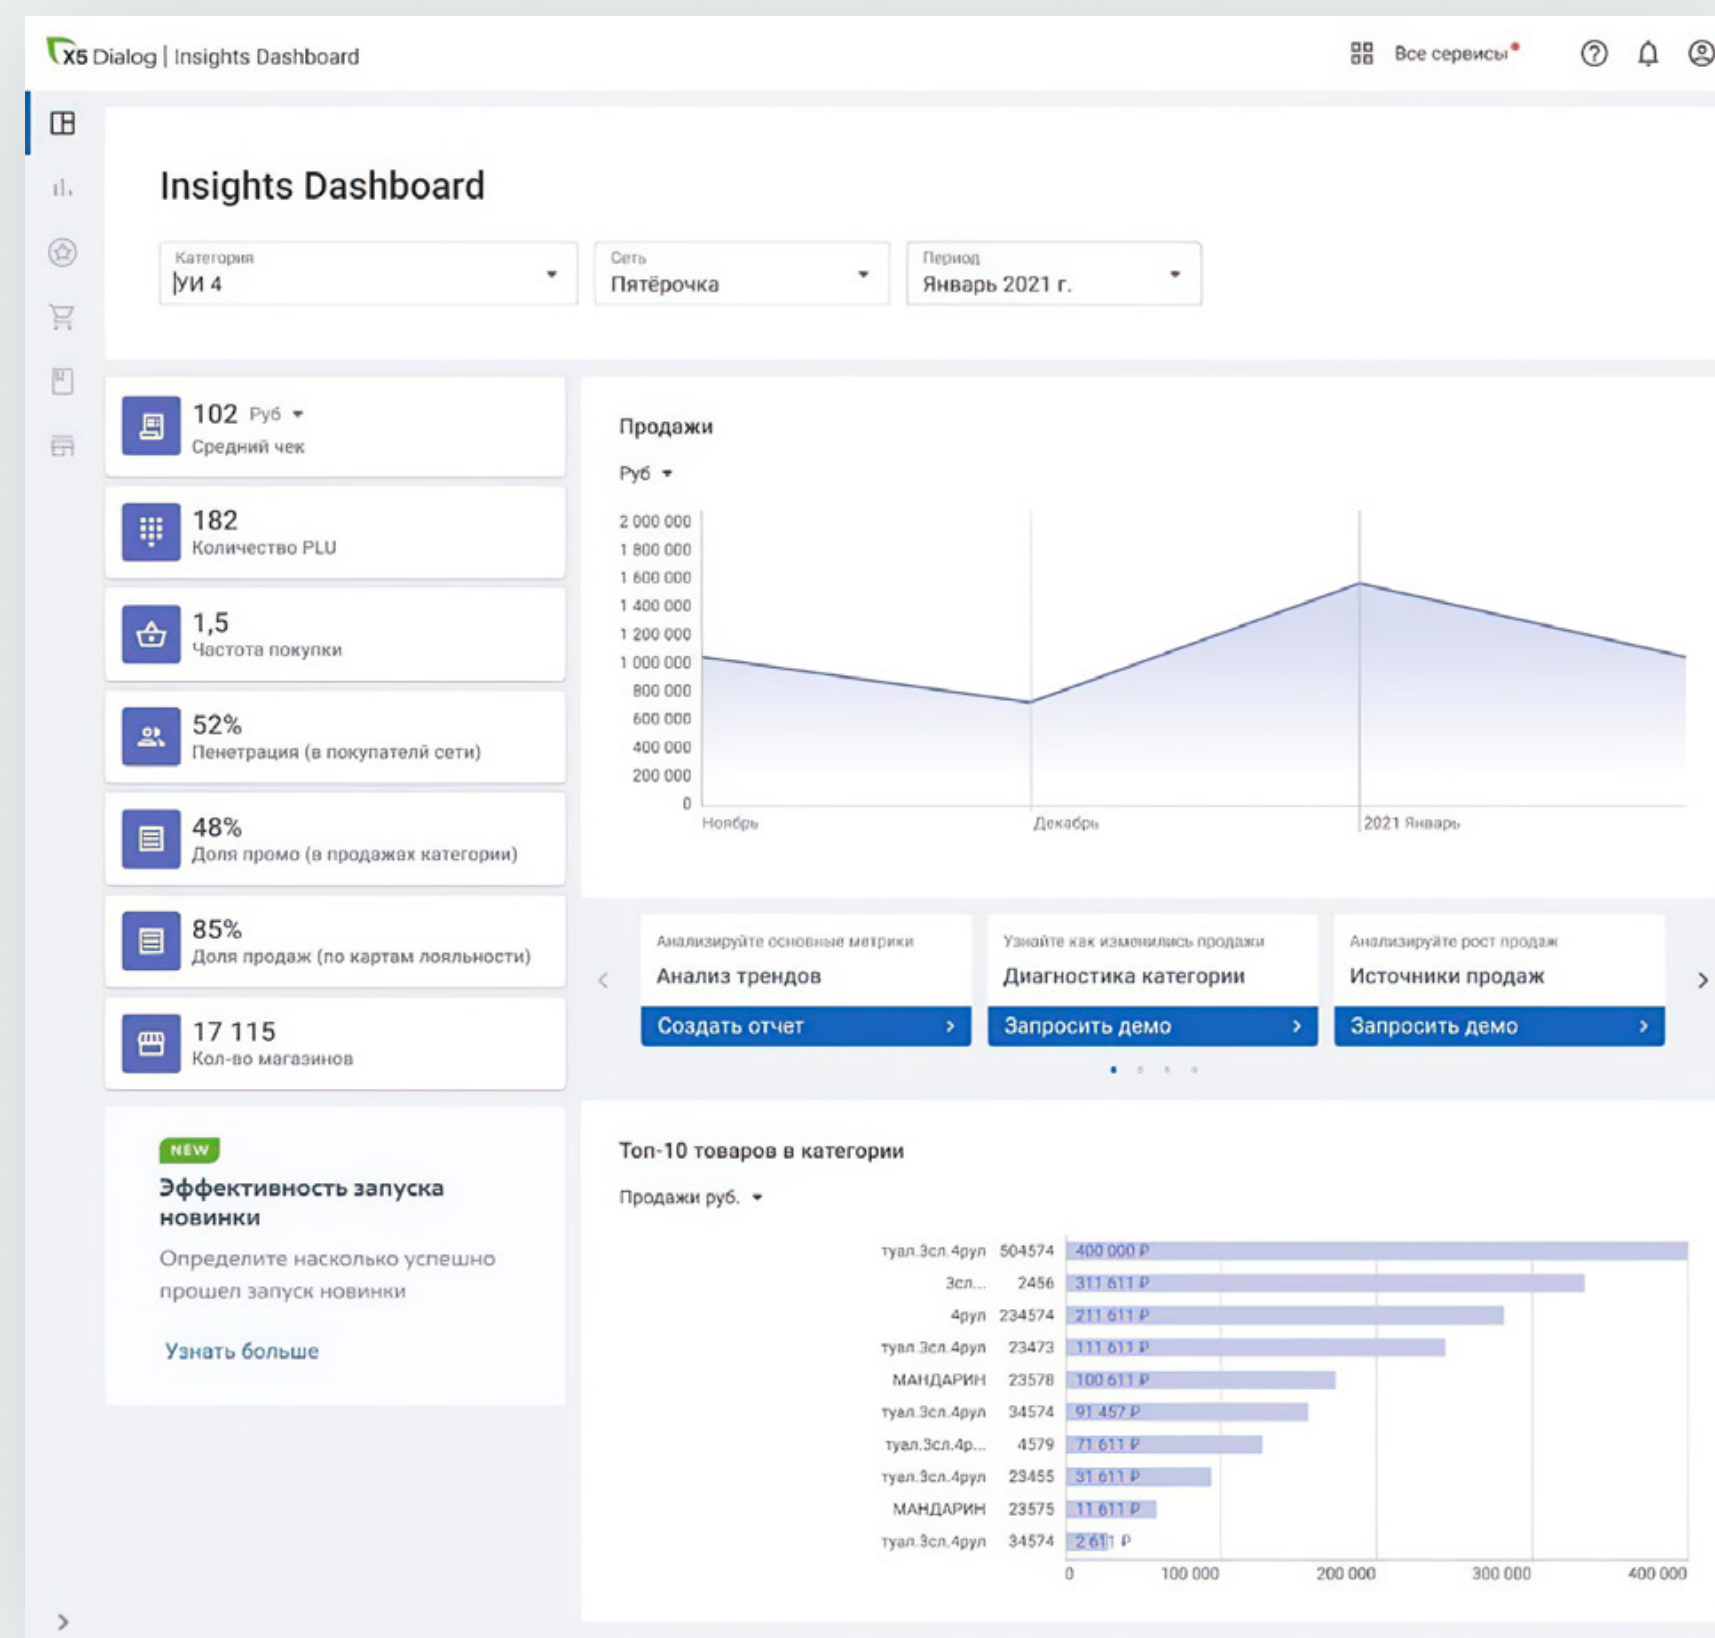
X5 Dialog | Insights Dashboard

Все сервисы

Insights Dashboard

Категория
УИ 4

Сеть
Пятёрочка

Период
Январь 2021 г.

102 Руб
Средний чек

182
Количество PLU

1,5
Частота покупки

52%
Пенетрация (в покупателей сети)

48%
Доля промо (в продажах категории)

85%
Доля продаж (по картам лояльности)

17 115
Кол-во магазинов

NEW
Эффективность запуска новинки

Определите насколько успешно прошел запуск новинки

Узнать больше

Продажи

Руб

2 000 000
1 800 000
1 600 000
1 400 000
1 200 000
1 000 000
800 000
600 000
400 000
200 000
0

Ноябрь
Декабрь
2021 Январь

Анализируйте основные метрики
Анализ трендов
Создать отчет

Узнайте как изменились продажи
Диагностика категории
Запросить демо

Анализируйте рост продаж
Источники продаж
Запросить демо

Топ-10 товаров в категории

Продажи руб.

| | | |
|---|---|---|
| туал.3сл.4рул | 504574 | 400 000 ₽ |
| 3сл... | 2456 | 311 611 ₽ |
| 4рул | 234574 | 211 611 ₽ |
| туал.3сл.4рул | 23473 | 111 611 ₽ |
| МАНДАРИН | 23578 | 100 611 ₽ |
| туал.3сл.4рул | 34574 | 91 457 ₽ |
| туал.3сл.4р... | 4579 | 71 611 ₽ |
| туал.3сл.4рул | 23455 | 31 611 ₽ |
| МАНДАРИН | 23575 | 11 611 ₽ |
| туал.3сл.4рул | 34574 | 2 611 ₽ |

0
100 000
200 000
300 000
400 000